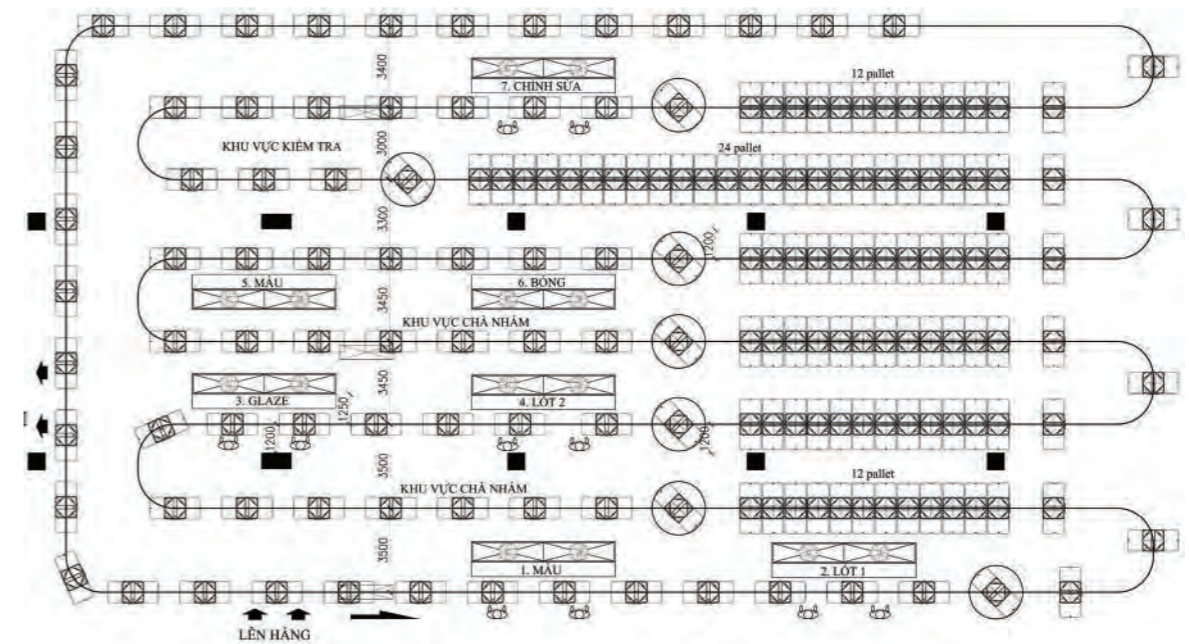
3400
7. CHỈNH SỬA
12 pallet
KHU VỰC KIỂM TRA
3000
24 pallet
3500
1200
5. MÀU
6. BÓNG
3450
KHU VỰC CHÀ NHÁM
3450
3. GLAZE
4. LÓT 2
1250
1200
1200
3500
KHU VỰC CHÀ NHÁM
12 pallet
3500
1. MÀU
2. LÓT 1
LÊN HÀNG